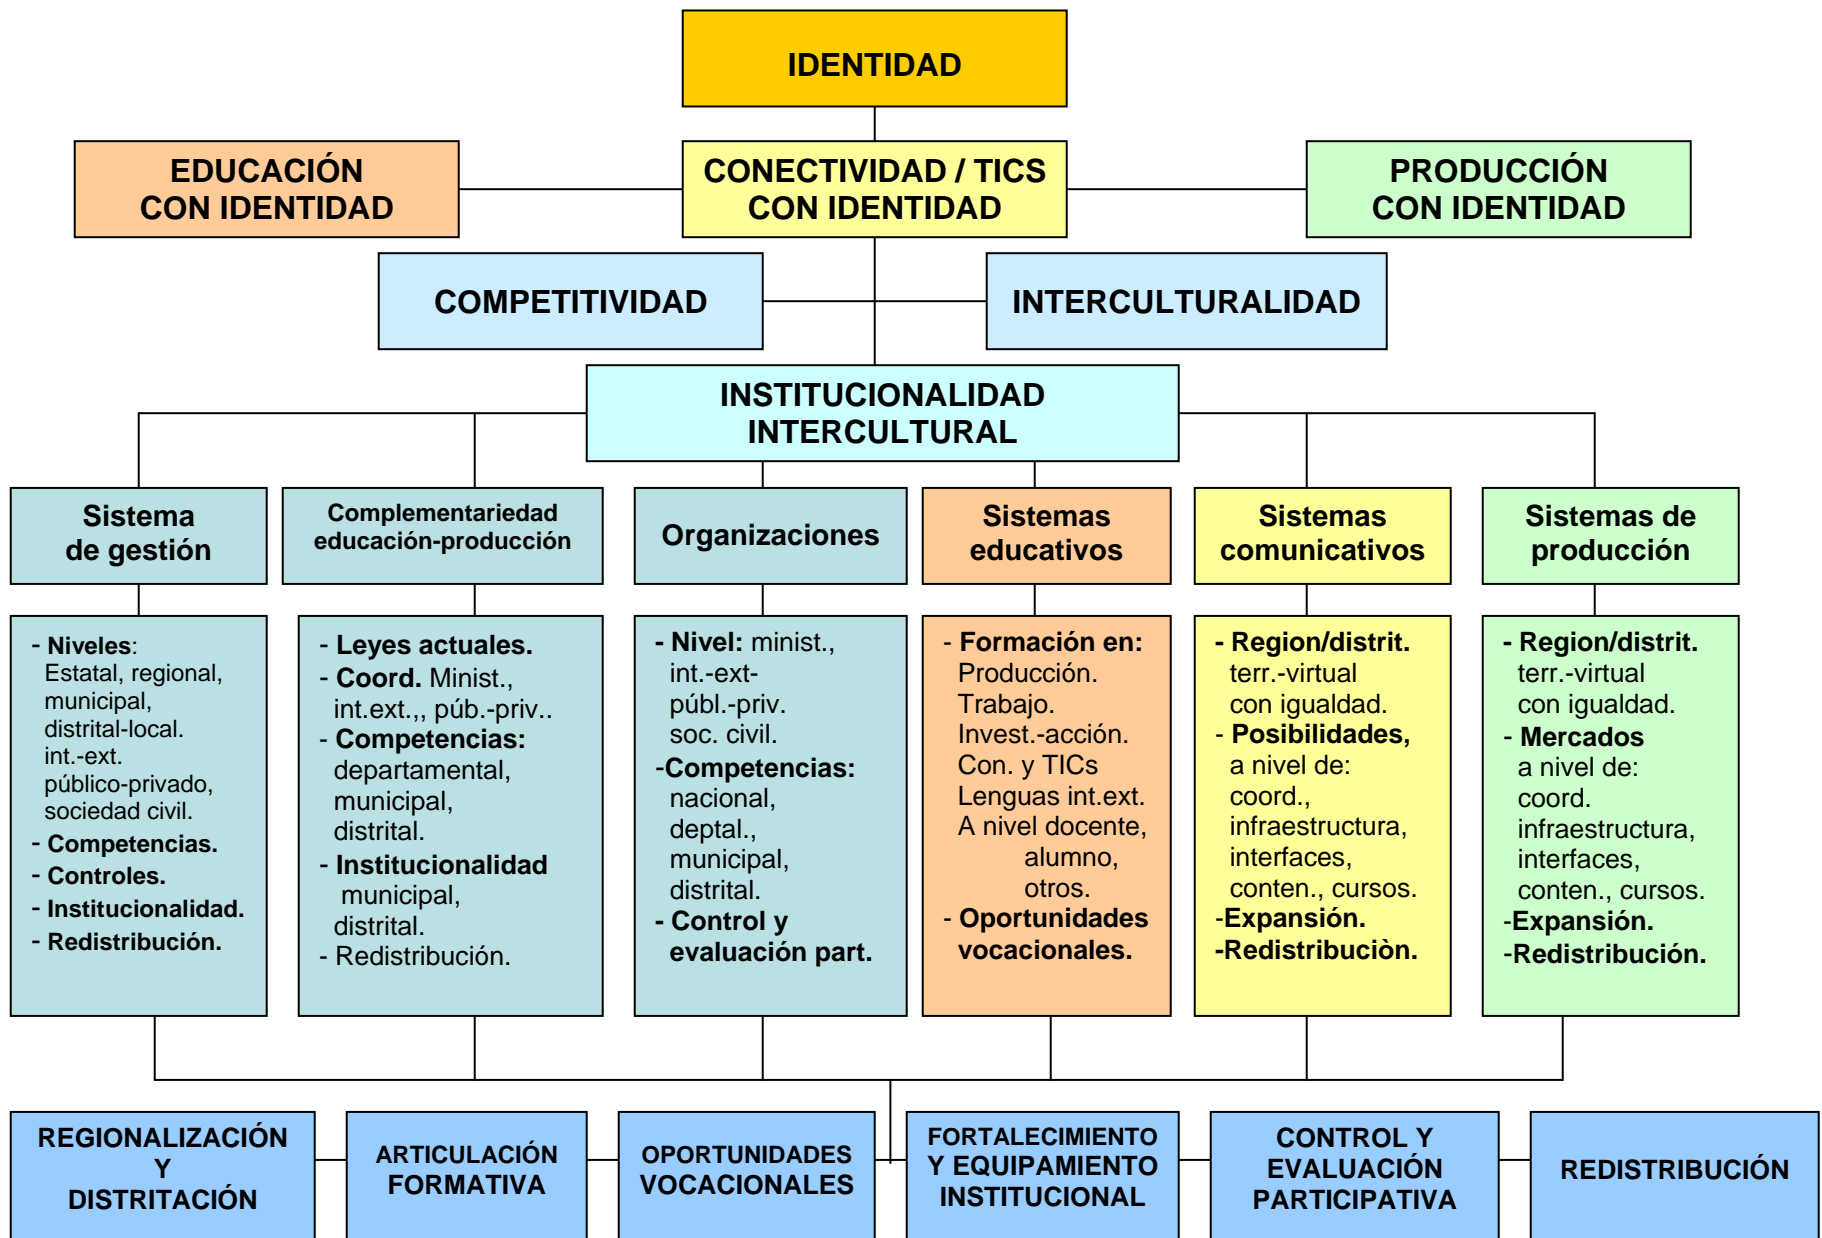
IDENTIDAD

EDUCACIÓN CON IDENTIDAD

CONECTIVIDAD / TICS CON IDENTIDAD

PRODUCCIÓN CON IDENTIDAD

COMPETITIVIDAD

INTERCULTURALIDAD

INSTITUCIONALIDAD INTERCULTURAL

Sistema de gestión

Complementariedad educación-producción

Organizaciones

Sistemas educativos

Sistemas comunicativos

Sistemas de producción

- Niveles: Estatal, regional, municipal, distrital-local. int.-ext. público-privado, sociedad civil.
- Competencias.
- Controles.
- Institucionalidad.
- Redistribución.

- Leyes actuales.
- Coord. Minist., int.ext.,, púb.-priv..
- Competencias: departamental, municipal, distrital.
- Institucionalidad municipal, distrital.
- Redistribución.

- Nivel: minist., int.-ext- públ.-priv. soc. civil.
-Competencias: nacional, deptal., municipal, distrital.
- Control y evaluación part.

- Formación en: Producción. Trabajo. Invest.-acción. Con. y TICs Lenguas int.ext. A nivel docente, alumno, otros.
- Oportunidades vocacionales.

- Region/distrit. terr.-virtual con igualdad.
- Posibilidades, a nivel de: coord., infraestructura, interfaces, conten., cursos.
-Expansión.
-Redistribuciòn.

- Region/distrit. terr.-virtual con igualdad.
- Mercados a nivel de: coord. infraestructura, interfaces, conten., cursos.
-Expansión.
-Redistribución.

REGIONALIZACIÓN Y DISTRITACIÓN

ARTICULACIÓN FORMATIVA

OPORTUNIDADES VOCACIONALES

FORTALECIMIENTO Y EQUIPAMIENTO INSTITUCIONAL

CONTROL Y EVALUACIÓN PARTICIPATIVA

REDISTRIBUCIÓN